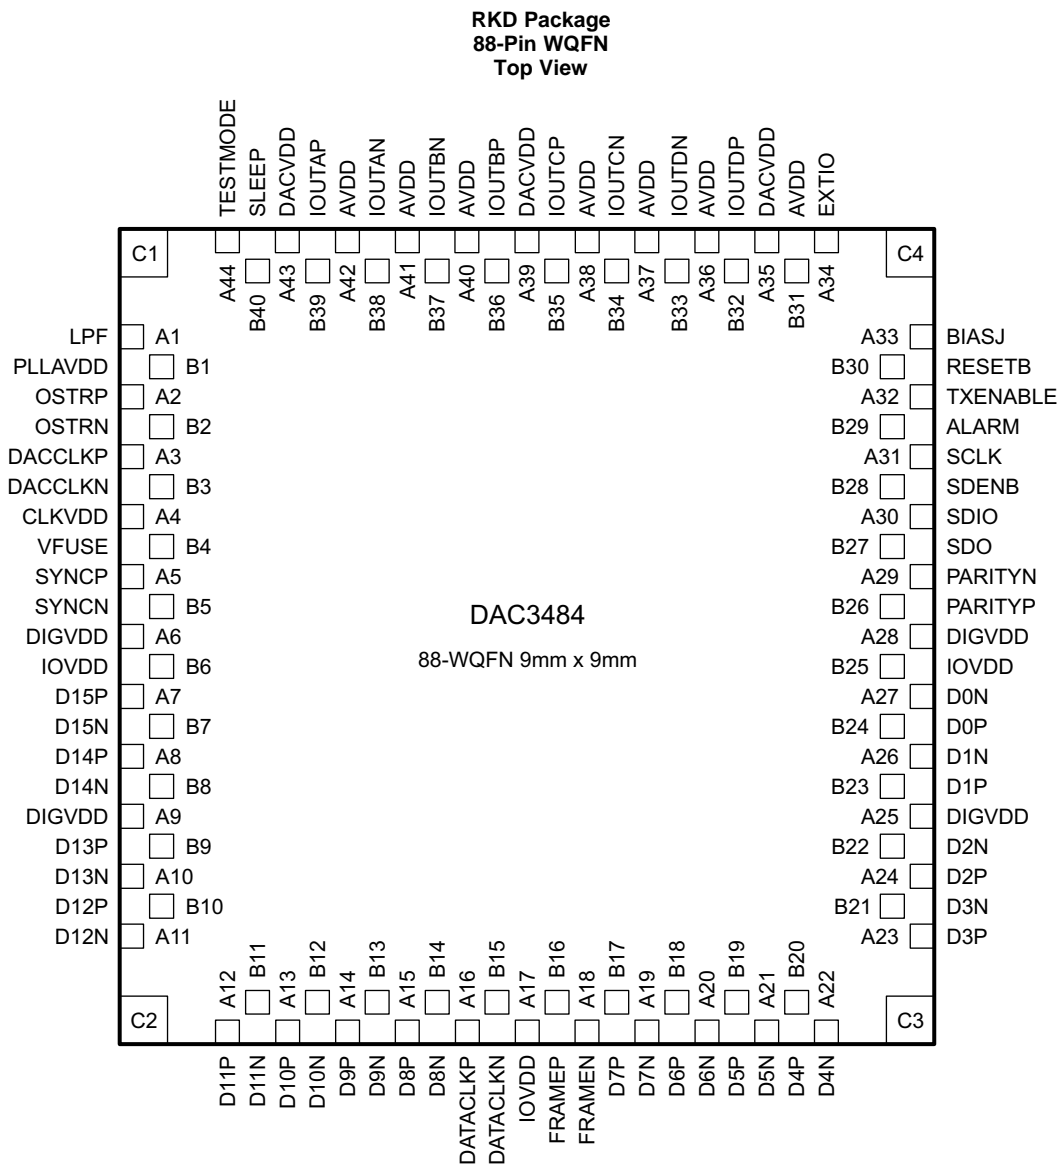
RKD Package
88-Pin WQFN
Top View

TESTMODE SLEEP DACVDD IOUTAP AVDD IOUTAN AVDD IOUTBN AVDD IOUTBP DACVDD IOUTCP AVDD IOUTCN AVDD IOUTDN AVDD IOUTDP DACVDD AVDD EXTIO

C1 C4

A44 B40 A43 B39 A42 B38 A41 B37 A40 B36 A39 B35 A38 B34 A37 B33 A36 B32 A35 B31 A34

LPF A1
PLLAVDD B1
OSTRP A2
OSTRN B2
DACCLKP A3
DACCLKN B3
CLKVDD A4
VFUSE B4
SYNCP A5
SYNCN B5
DIGVDD A6
IOVDD B6
D15P A7
D15N B7
D14P A8
D14N B8
DIGVDD A9
D13P B9
D13N A10
D12P B10
D12N A11

A33 BIASJ
B30 RESETB
A32 TXENABLE
B29 ALARM
A31 SCLK
B28 SDENB
A30 SDIO
B27 SDO
A29 PARITYN
B26 PARITYP
A28 DIGVDD
B25 IOVDD
A27 D0N
B24 D0P
A26 D1N
B23 D1P
A25 DIGVDD
B22 D2N
A24 D2P
B21 D3N
A23 D3P

DAC3484

88-WQFN 9mm x 9mm

A12 B11 A13 B12 A14 B13 A15 B14 A16 B15 A17 B16 A18 B17 A19 B18 A20 B19 A21 B20 A22

C2 C3

D11P D11N D10P D10N D9P D9N D8P D8N DATACLKP DATACLKN IOVDD FRAMEP FRAMEN D7P D7N D6P D6N D5P D5N D4P D4N